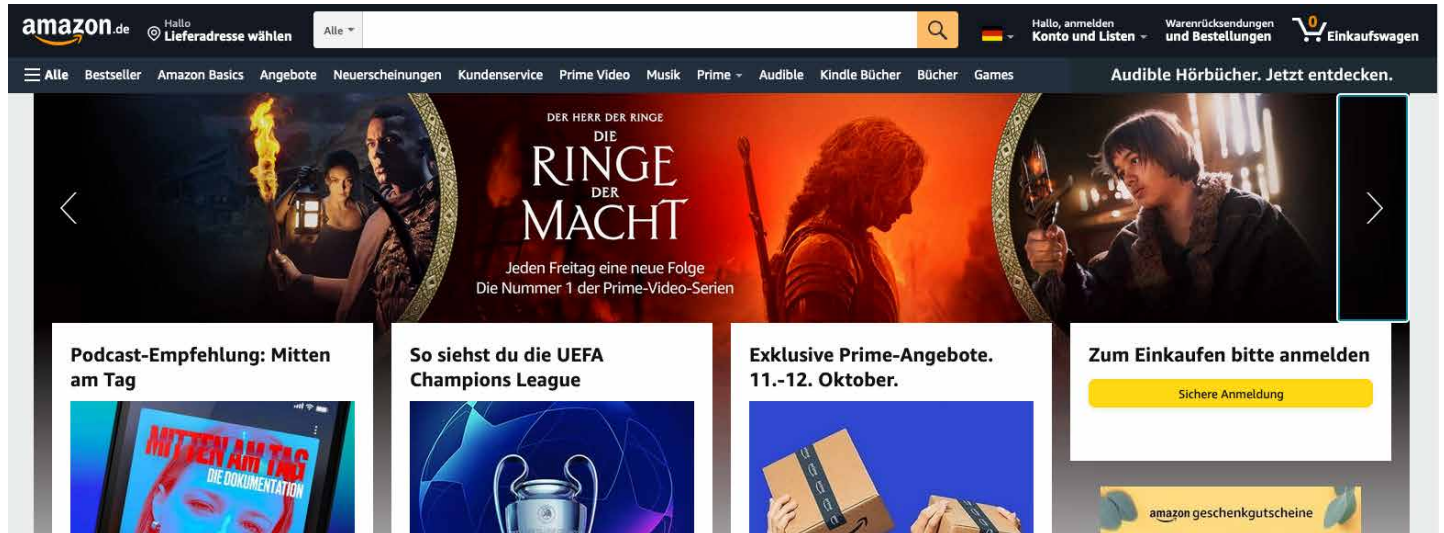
amazon.de

Hallo
Lieferadresse wählen

Alle

Hallo, anmelden
Konto und Listen

Warenrücksendungen
und Bestellungen

0
Einkaufswagen

Alle
Bestseller
Amazon Basics
Angebote
Neuerscheinungen
Kundenservice
Prime Video
Musik
Prime
Audible
Kindle Bücher
Bücher
Games

Audible Hörbücher. Jetzt entdecken.

DER HERR DER RINGE
DIE
RINGE
DER
MACHT

Jeden Freitag eine neue Folge
Die Nummer 1 der Prime-Video-Serien

Podcast-Empfehlung: Mitten am Tag

MITTEN AM TAG
DIE DOKUMENTATION

So siehst du die UEFA Champions League

Exklusive Prime-Angebote. 11.-12. Oktober.

Zum Einkaufen bitte anmelden

Sichere Anmeldung

amazon geschenkgutscheine